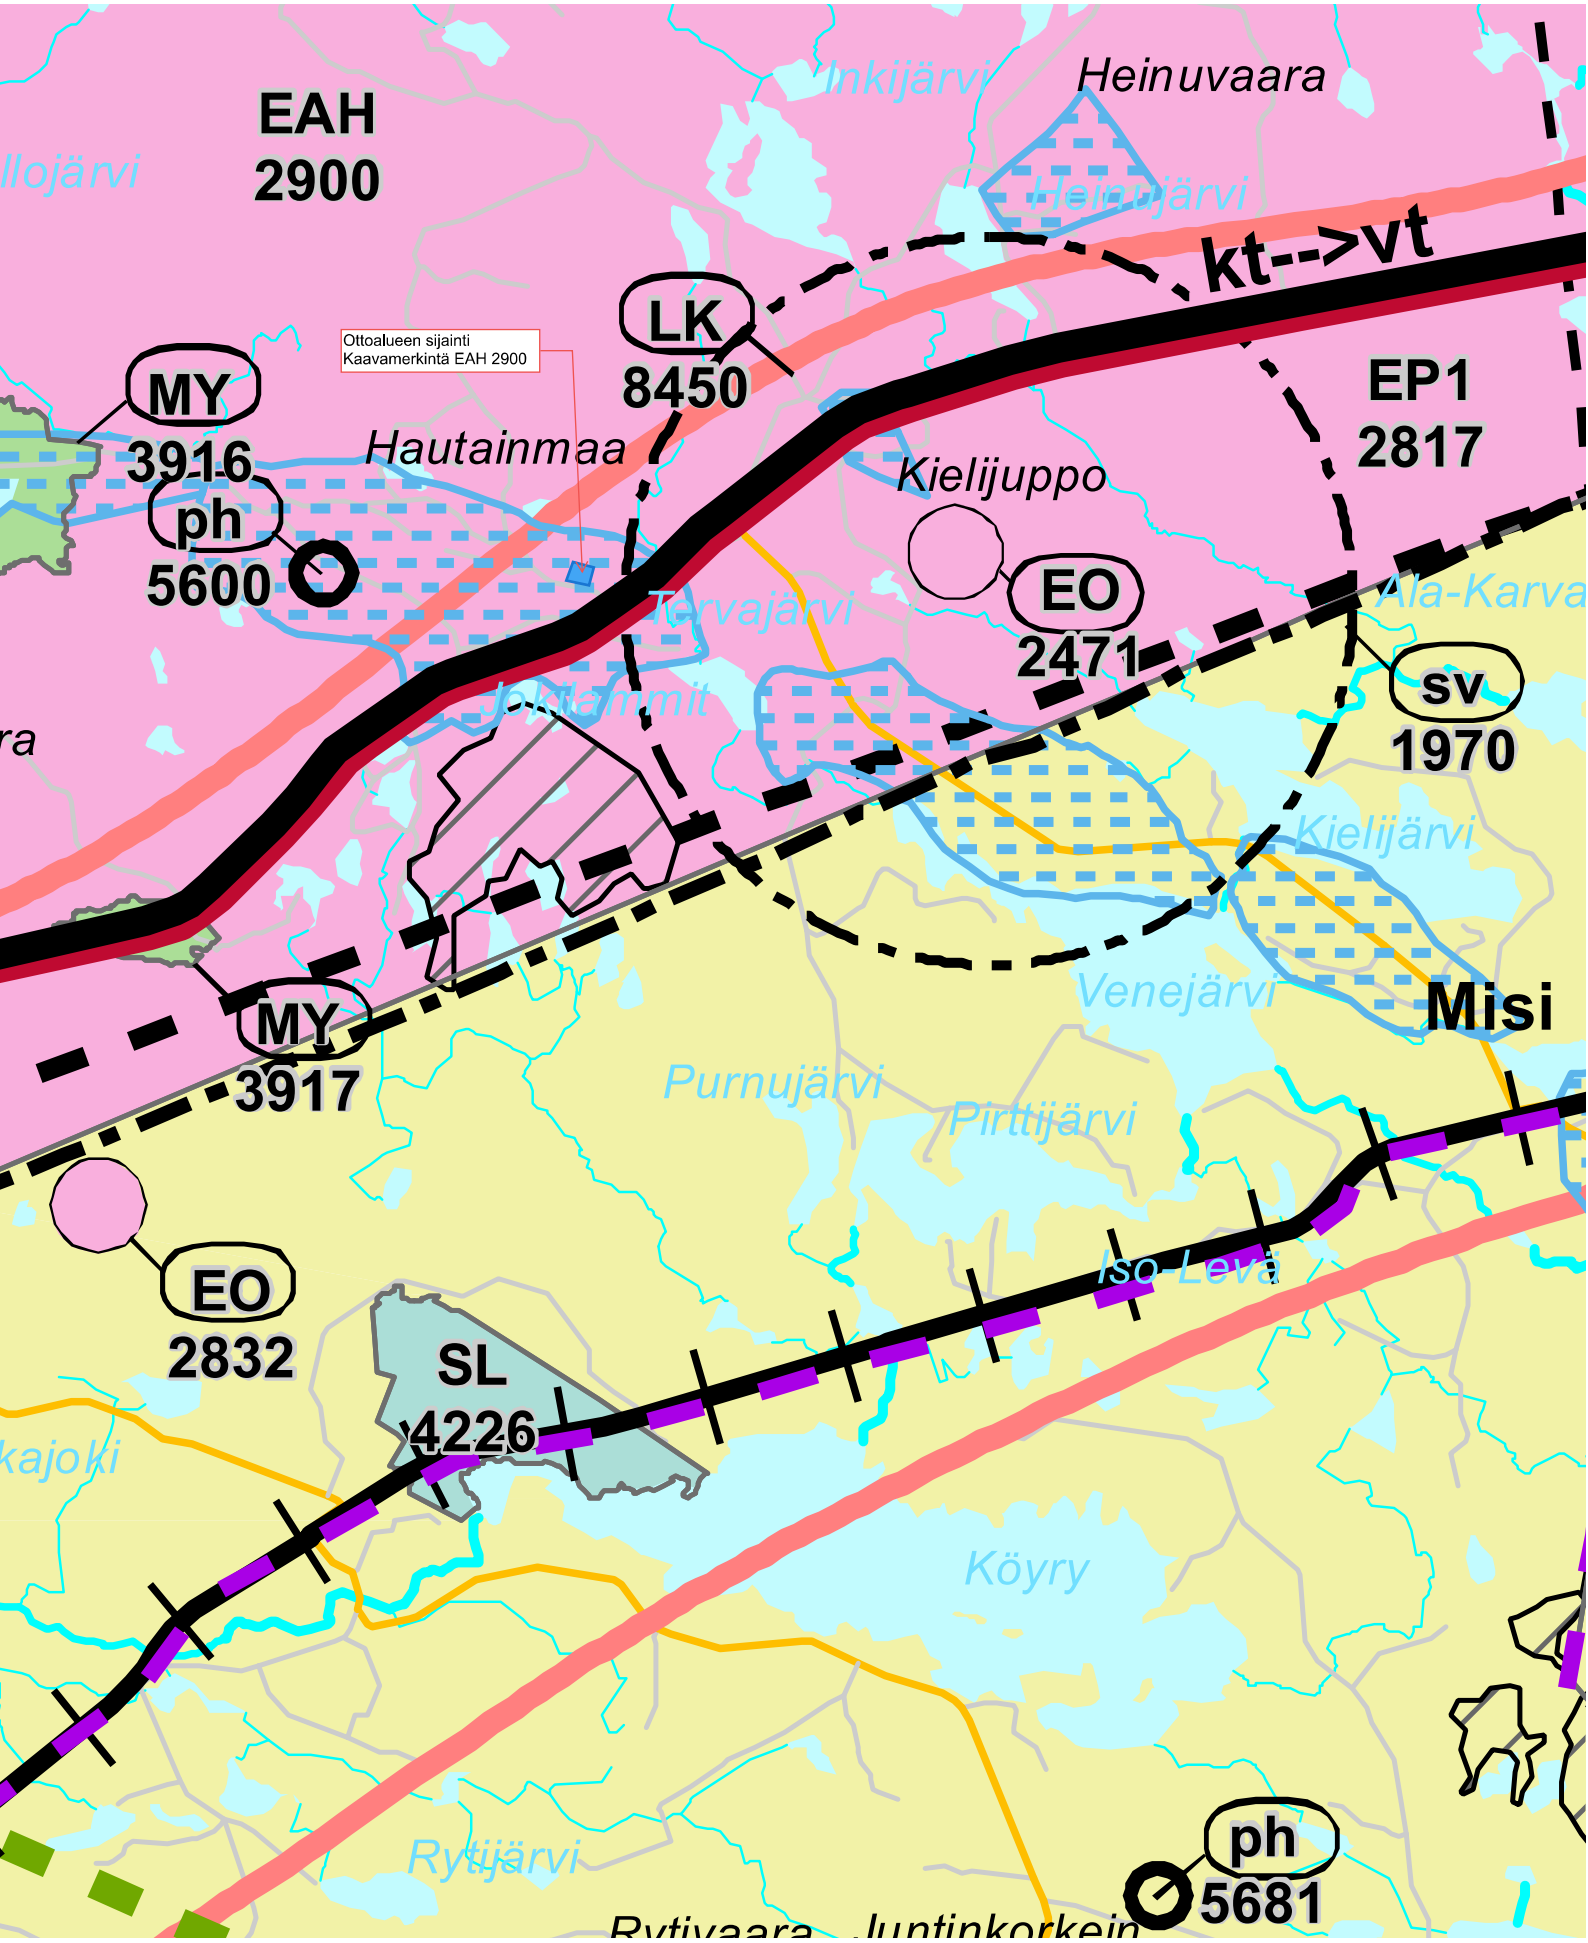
EAH
2900

llojärvi

Inkijärvi

Heinuvaara

Heinujärvi

kt-->vt

Ottoalueen sijainti
Kaavamerkintä EAH 2900

LK
8450

MY
3916

Hautainmaa

ph
5600

EP1
2817

Kielijuppo

EO
2471

Tervajärvi

Jokilammit

Ala-Karva

sv
1970

ra

Kielijärvi

Venejärvi

Misi

MY
3917

Purnujärvi

Pirttijärvi

EO
2832

Iso-Levä

SL
4226

kajoki

Köyry

Rytijärvi

ph
5681

Rytivaara

Juntinkorkein